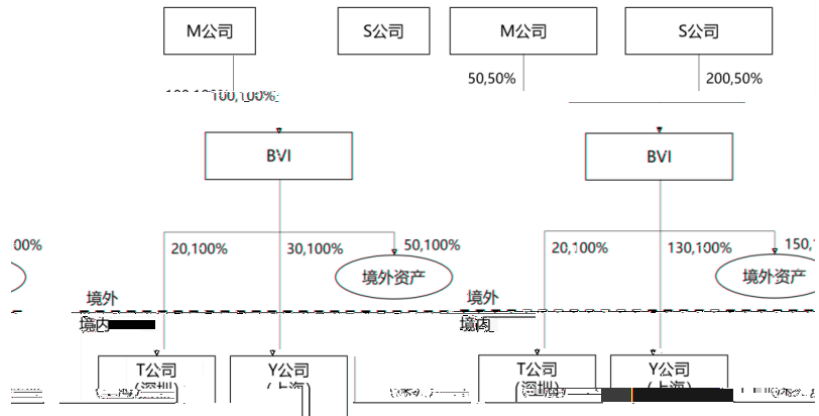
M公司

S公司

M公司

S公司

100,100%

50,50%

200,50%

BVI

BVI

00%

20,100%

30,100%

50,100%

境外资产

20,100%

130,100%

150,

境外资产

境外

境内

境外

境内

T公司
(深圳)

Y公司
(上海)

T公司
(深圳)

Y公司
(上海)